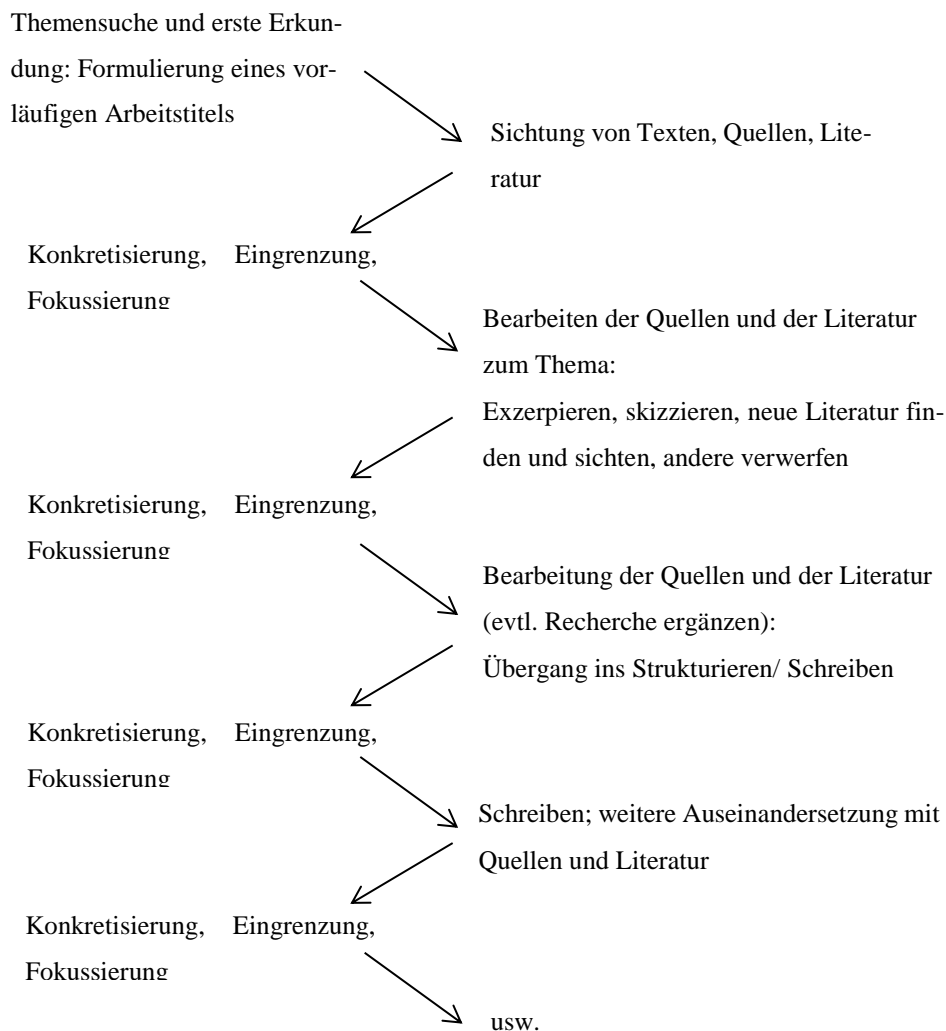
Themensuche und erste Erkundung: Formulierung eines vorläufigen Arbeitstitels

Sichtung von Texten, Quellen, Literatur

Konkretisierung, Eingrenzung, Fokussierung

Bearbeiten der Quellen und der Literatur zum Thema:
Exzerpieren, skizzieren, neue Literatur finden und sichten, andere verwerfen

Konkretisierung, Eingrenzung, Fokussierung

Bearbeitung der Quellen und der Literatur (evtl. Recherche ergänzen):
Übergang ins Strukturieren/ Schreiben

Konkretisierung, Eingrenzung, Fokussierung

Schreiben; weitere Auseinandersetzung mit Quellen und Literatur

Konkretisierung, Eingrenzung, Fokussierung

usw.